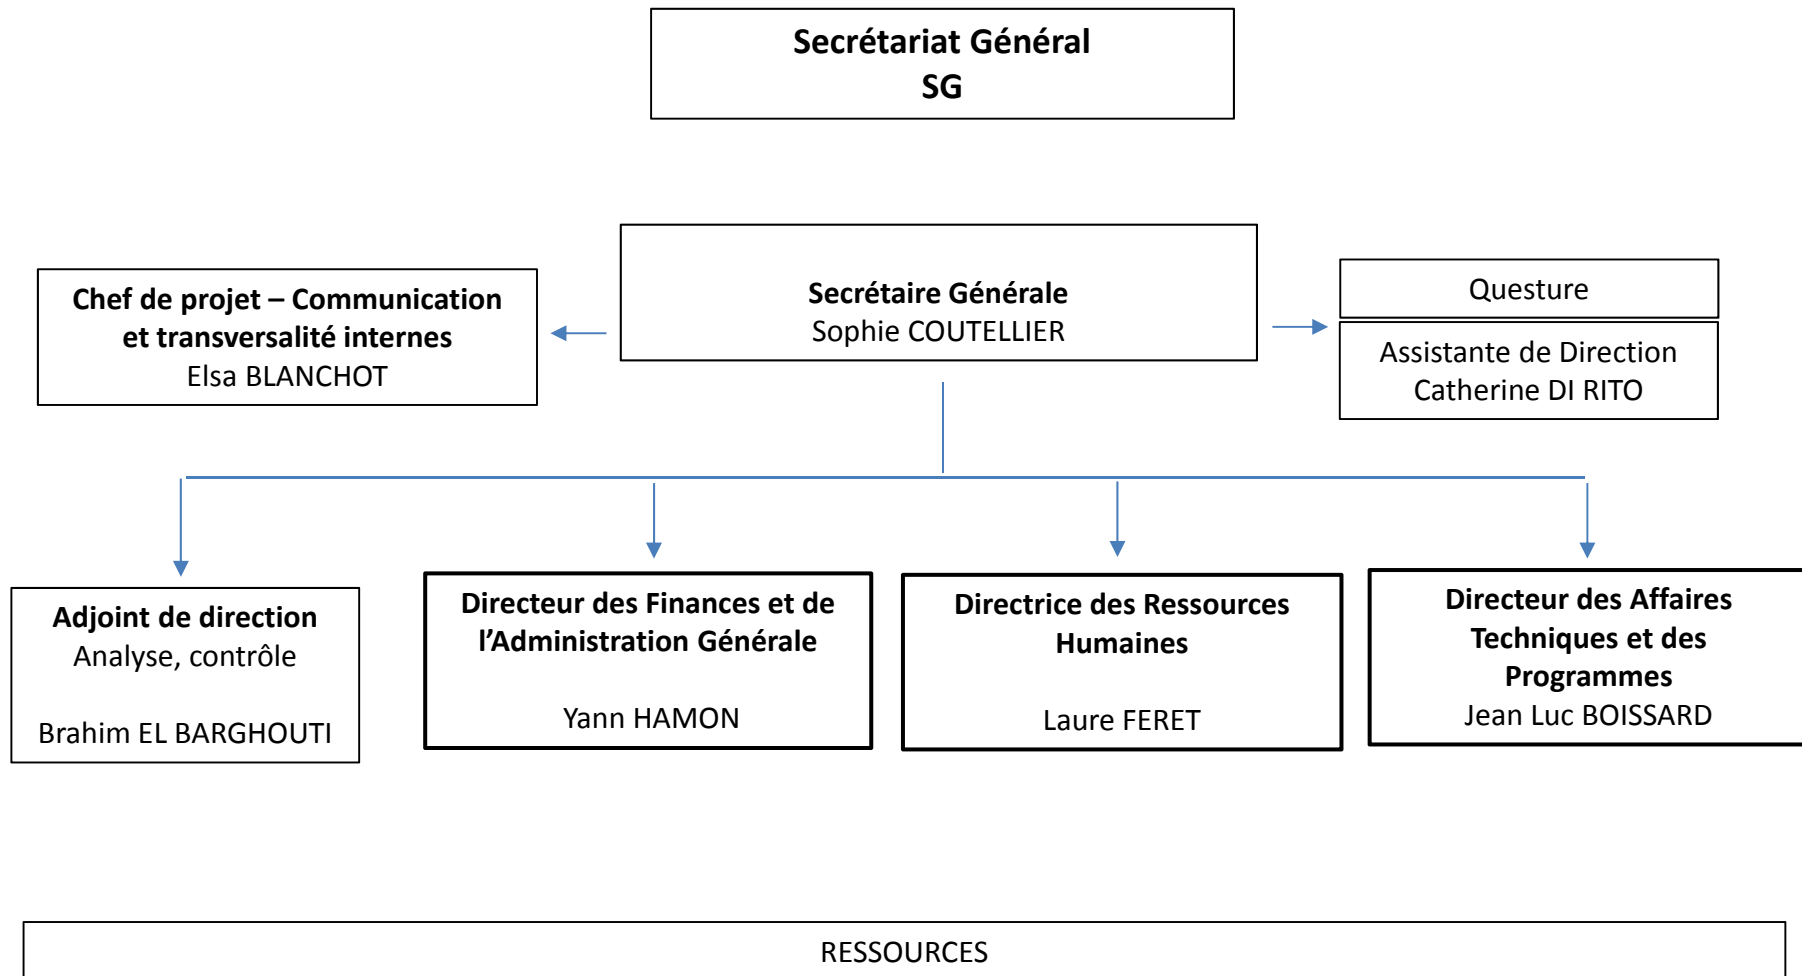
Secrétariat Général
SG

Chef de projet – Communication et transversalité internes
Elsa BLANCHOT

Secrétaire Générale
Sophie COUTELLIER

Questure

Assistante de Direction
Catherine DI RITO

Adjoint de direction
Analyse, contrôle

Brahim EL BARGHOUTI

Directeur des Finances et de l'Administration Générale

Yann HAMON

Directrice des Ressources Humaines

Laure FERET

Directeur des Affaires Techniques et des Programmes
Jean Luc BOISSARD

RESSOURCES